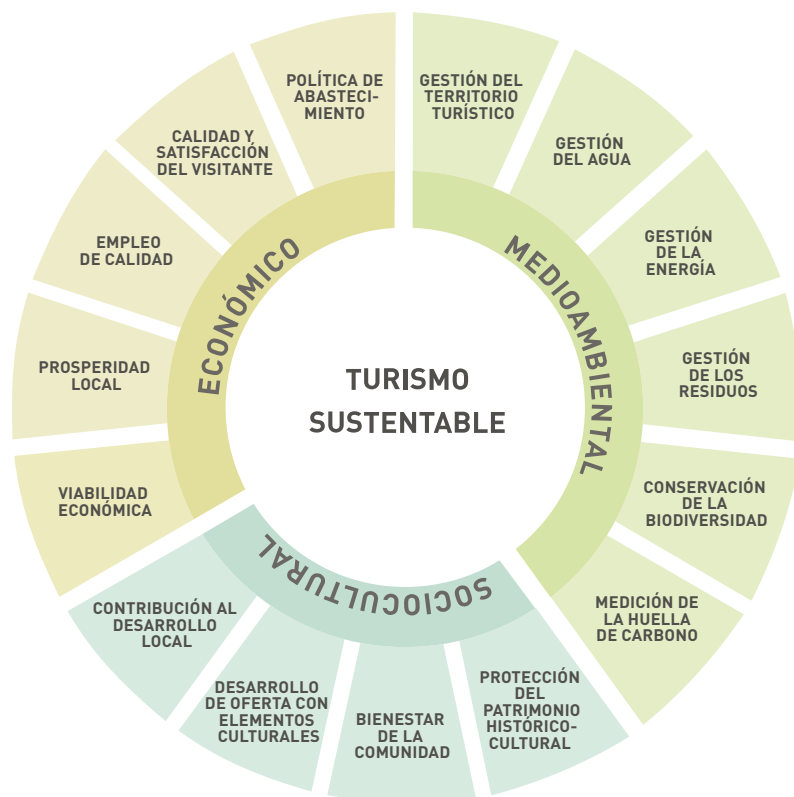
TURISMO SUSTENTABLE

ECONÓMICO

MEDIOAMBIENTAL

SOCIOCULTURAL

POLÍTICA DE ABASTECIMIENTO

CALIDAD Y SATISFACCIÓN DEL VISITANTE

EMPLEO DE CALIDAD

PROSPERIDAD LOCAL

VIABILIDAD ECONÓMICA

GESTIÓN DEL TERRITORIO TURÍSTICO

GESTIÓN DEL AGUA

GESTIÓN DE LA ENERGÍA

GESTIÓN DE LOS RESIDUOS

CONSERVACIÓN DE LA BIODIVERSIDAD

MEDICIÓN DE LA HUELLA DE CARBONO

PROTECCIÓN DEL PATRIMONIO HISTÓRICO-CULTURAL

BIENESTAR DE LA COMUNIDAD

DESARROLLO DE OFERTA CON ELEMENTOS CULTURALES

CONTRIBUCIÓN AL DESARROLLO LOCAL